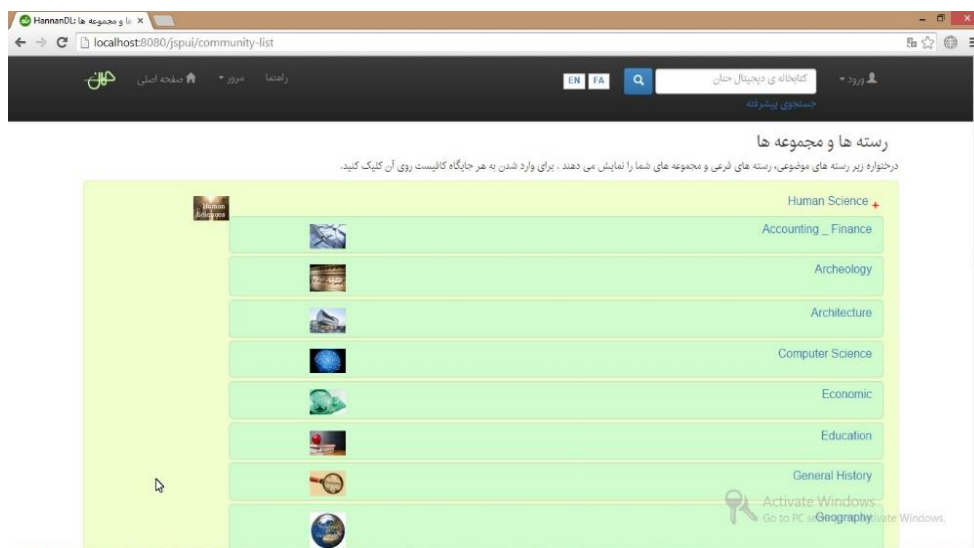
HannanDL: رسته ها و مجموعه ها ×

localhost:8080/jspui/community-list

صفحه اصلی    مرور    راهنما

EN FA    کتابخانه ی دیجیتال حنان    ورود

جستجوی پیشرفته

رسته ها و مجموعه ها

درختواره زیر رسته های موضوعی، رسته های فرعی و مجموعه های شما را نمایش می دهند . برای وارد شدن به هر جایگاه کافیست روی آن کلیک کنید.

Human Sciences

Human Science

Accounting _ Finance

Archeology

Architecture

Computer Science

Economic

Education

General History

Geography

Activate Windows
Go to PC settings to activate Windows.